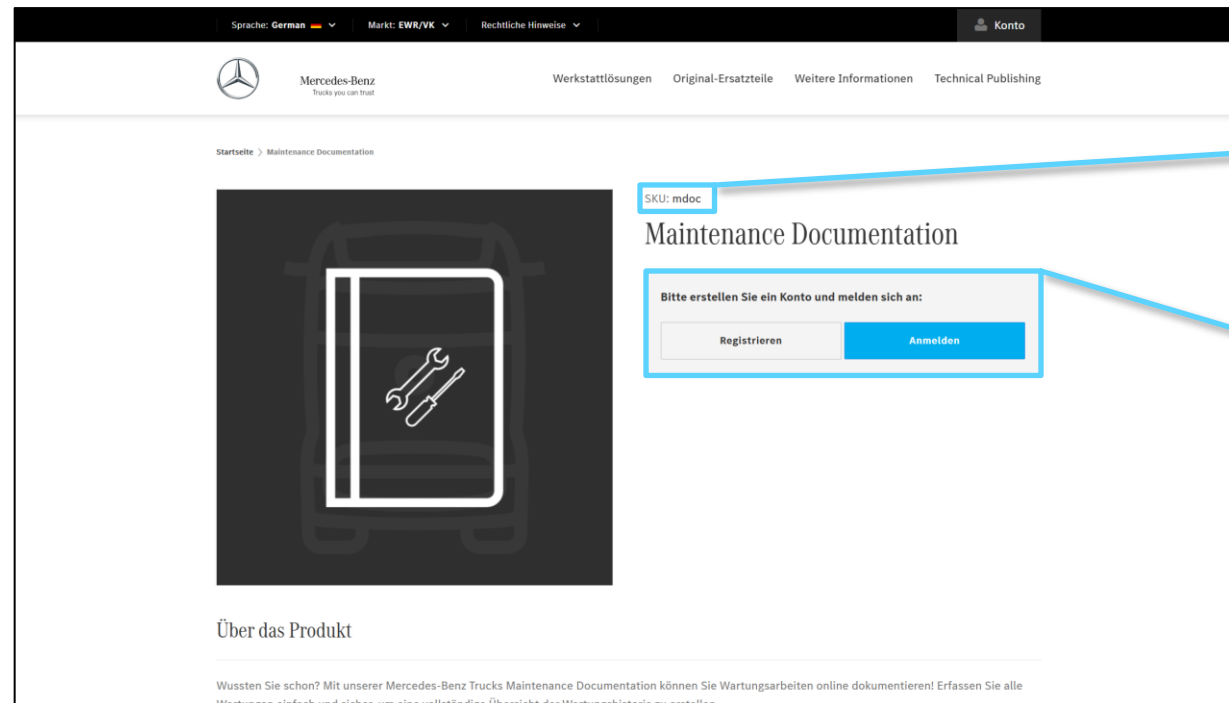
Sprache: German Markt: EWR/VK Rechtliche Hinweise Konto

Mercedes-Benz
Trucks you can trust

Werkstattlösungen Original-Ersatzteile Weitere Informationen Technical Publishing

Startseite > Maintenance Documentation

SKU: mdoc

Maintenance Documentation

Bitte erstellen Sie ein Konto und melden sich an:

Registrieren

Anmelden

Über das Produkt

Wussten Sie schon? Mit unserer Mercedes-Benz Trucks Maintenance Documentation können Sie Wartungsarbeiten online dokumentieren! Erfassen Sie alle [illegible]